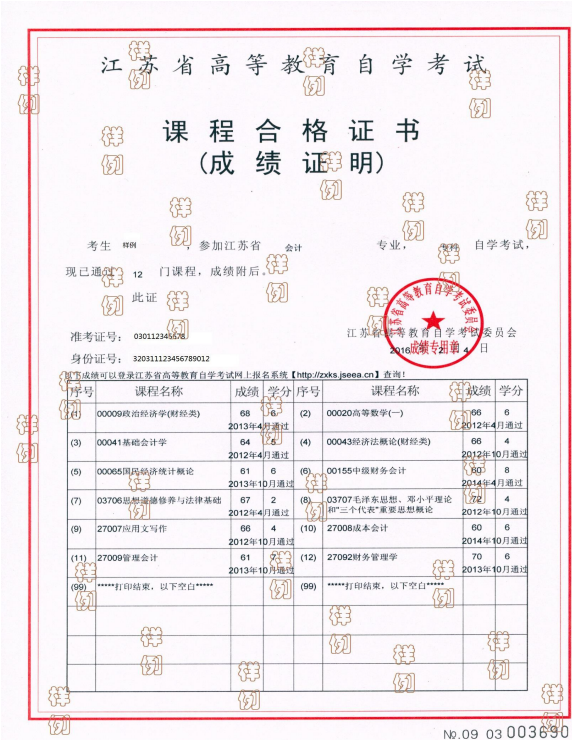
江苏省高等教育自学考试

课程合格证书
（成绩证明）

考生 样例 ，参加江苏省 会计 专业，专科 自学考试，现已通过 12 门课程，成绩附后。

此证

准考证号： 030112345678

身份证号： 320311123456789012

江苏省高等教育自学考试委员会
2016年 2 月 4 日

江苏省高等教育自学考试委员会 成绩专用章

以下成绩可以登录江苏省高等教育自学考试网上报名系统【http://zxks.jseea.cn】查询！

| 序号 | 课程名称 | 成绩 | 学分 | 序号 | 课程名称 | 成绩 | 学分 |
|---|---|---|---|---|---|---|---|
| (1) | 00009政治经济学(财经类) | 68<br>2013年4月通过 | 6 | (2) | 00020高等数学(一) | 66<br>2013年4月通过 | 6 |
| (3) | 00041基础会计学 | 64<br>2013年4月通过 | 5 | (4) | 00043经济法概论(财经类) | 66<br>2012年10月通过 | 4 |
| (5) | 00065国民经济统计概论 | 61<br>2013年10月通过 | 6 | (6) | 00155中级财务会计 | 60<br>2014年4月通过 | 8 |
| (7) | 03706思想道德修养与法律基础 | 67<br>2013年4月通过 | 2 | (8) | 03707毛泽东思想、邓小平理论和"三个代表"重要思想概论 | 72<br>2012年10月通过 | 4 |
| (9) | 27007应用文写作 | 66<br>2012年10月通过 | 4 | (10) | 27008成本会计 | 60<br>2014年10月通过 | 6 |
| (11) | 27009管理会计 | 61<br>2013年10月通过 | 7 | (12) | 27092财务管理学 | 70<br>2013年10月通过 | 6 |
| (99) | *****打印结束，以下空白***** | | | (99) | *****打印结束，以下空白***** | | |

样例

№.09 03 003690